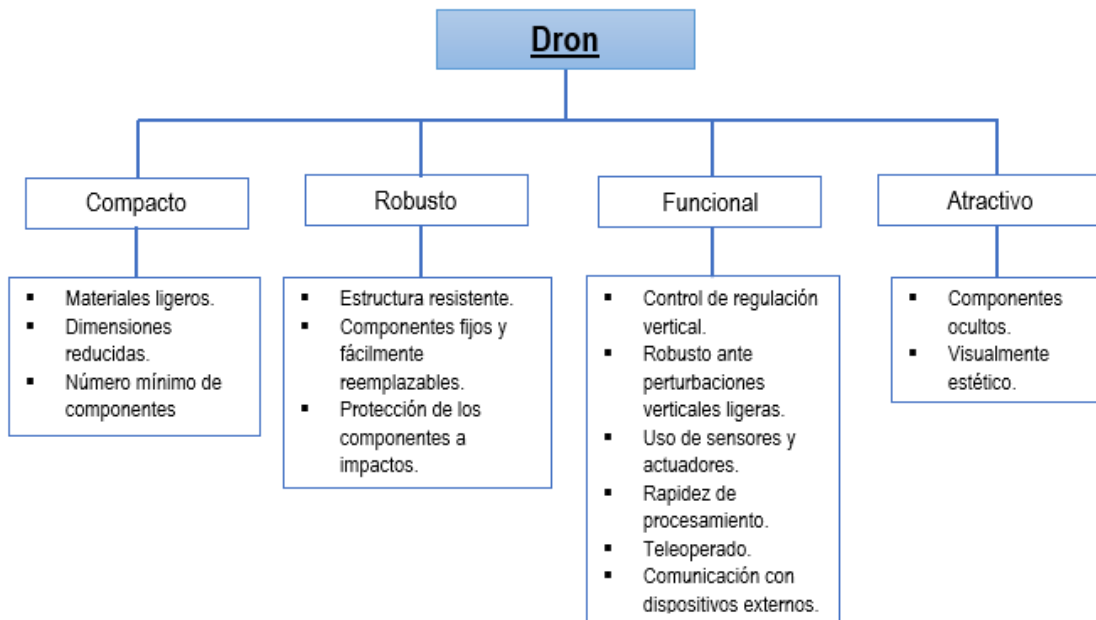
Dron

Compacto

- Materiales ligeros.
- Dimensiones reducidas.
- Número mínimo de componentes

Robusto

- Estructura resistente.
- Componentes fijos y fácilmente reemplazables.
- Protección de los componentes a impactos.

Funcional

- Control de regulación vertical.
- Robusto ante perturbaciones verticales ligeras.
- Uso de sensores y actuadores.
- Rapidez de procesamiento.
- Teleoperado.
- Comunicación con dispositivos externos.

Atractivo

- Componentes ocultos.
- Visualmente estético.